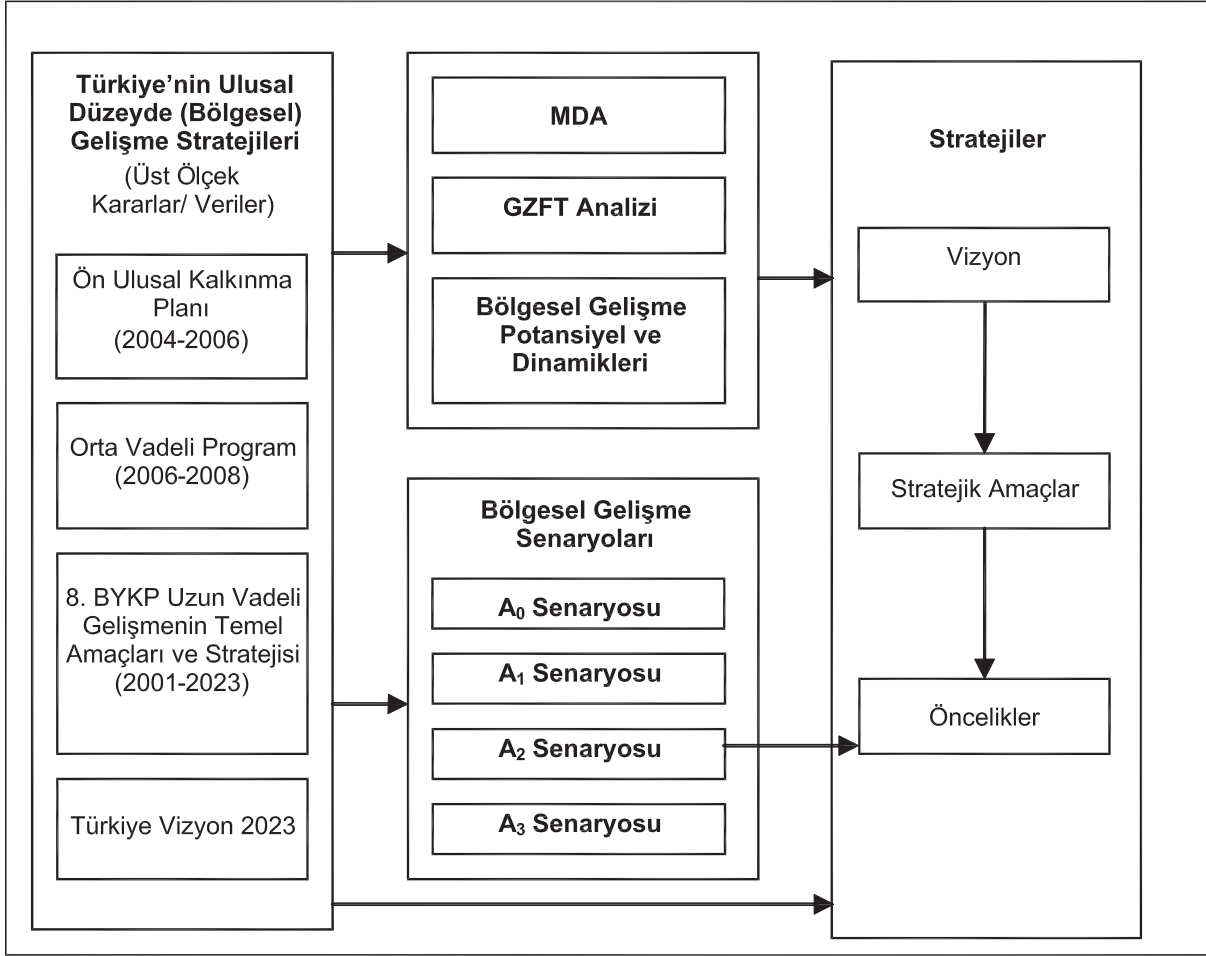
Türkiye'nin Ulusal Düzeyde (Bölgesel) Gelişme Stratejileri
(Üst Ölçek Kararlar/ Veriler)

Ön Ulusal Kalkınma Planı
(2004-2006)

Orta Vadeli Program
(2006-2008)

8. BYKP Uzun Vadeli Gelişmenin Temel Amaçları ve Stratejisi
(2001-2023)

Türkiye Vizyon 2023

MDA

GZFT Analizi

Bölgesel Gelişme Potansiyel ve Dinamikleri

Bölgesel Gelişme Senaryoları

$A_0$ Senaryosu

$A_1$ Senaryosu

$A_2$ Senaryosu

$A_3$ Senaryosu

Stratejiler

Vizyon

Stratejik Amaçlar

Öncelikler